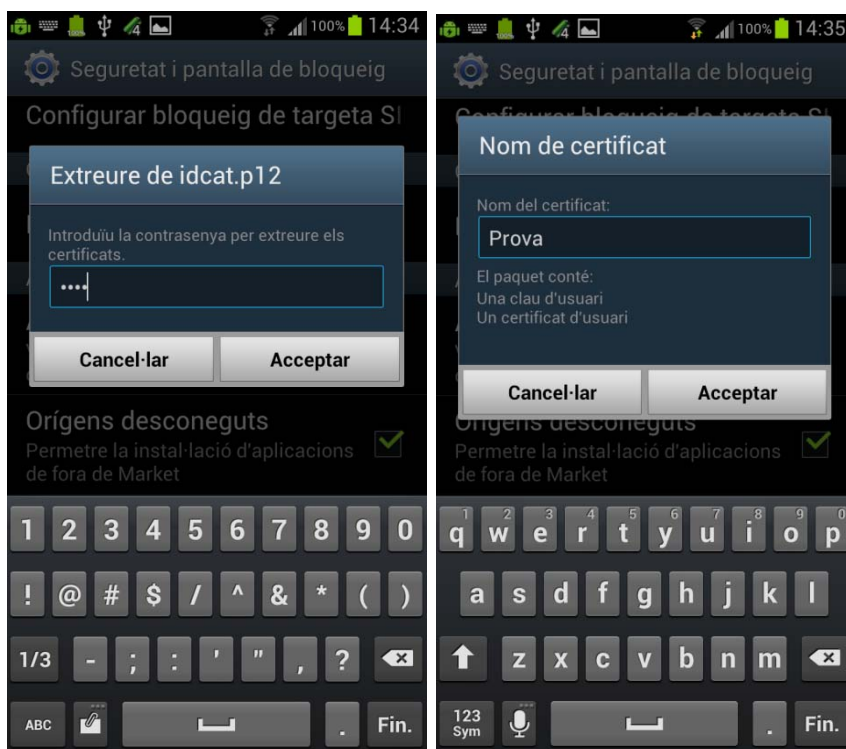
100% 14:34

Seguretat i pantalla de bloqueig

Configurar bloqueig de targeta SI

Extreure de idcat.p12

Introduïu la contrasenya per extreure els certificats.

••••

Cancel·lar

Acceptar

Orígens desconeguts

Permetre la instal·lació d'aplicacions de fora de Market

1 2 3 4 5 6 7 8 9 0

! @ # $ / ^ & * ( )

1/3 - ; : ' " , ?

ABC

Fin.

100% 14:35

Seguretat i pantalla de bloqueig

Nom de certificat

Nom del certificat:

Prova

El paquet conté:
Una clau d'usuari
Un certificat d'usuari

Cancel·lar

Acceptar

Orígens desconeguts

Permetre la instal·lació d'aplicacions de fora de Market

q 1 w 2 e 3 r 4 t 5 y 6 u 7 i 8 o 9 p 0

a s d f g h j k l

z x c v b n m

123 Sym

Fin.